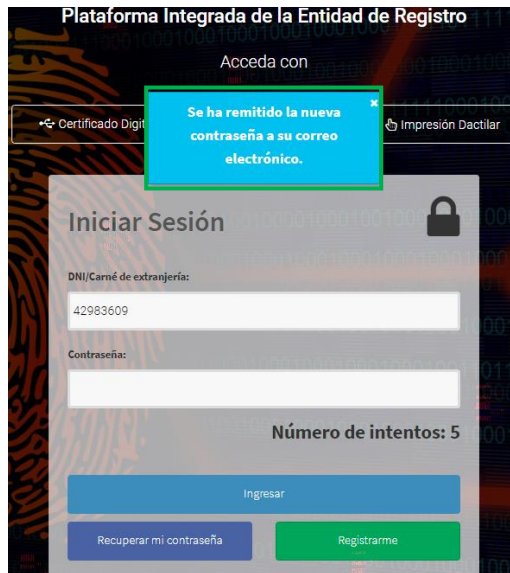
Plataforma Integrada de la Entidad de Registro

Acceda con

Certificado Digit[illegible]

×

Se ha remitido la nueva contraseña a su correo electrónico.

Impresión Dactilar

Iniciar Sesión

DNI/Carné de extranjería:

42983609

Contraseña:

Número de intentos: 5

Ingresar

Recuperar mi contraseña

Registrarme